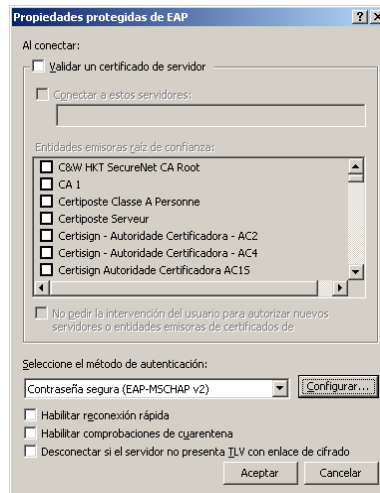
Propiedades protegidas de EAP

?

Al conectar:

Validar un certificado de servidor

Conectar a estos servidores:

Entidades emisoras raíz de confianza:

C&W HKT SecureNet CA Root
CA 1
Certiposte Classe A Personne
Certiposte Serveur
Certisign - Autoridade Certificadora - AC2
Certisign - Autoridade Certificadora - AC4
Certisign Autoridade Certificadora AC1S

No pedir la intervención del usuario para autorizar nuevos servidores o entidades emisoras de certificados de

Seleccione el método de autenticación:

Contraseña segura (EAP-MSCHAP v2)

Configurar...

Habilitar reconexión rápida
Habilitar comprobaciones de cuarentena
Desconectar si el servidor no presenta TLV con enlace de cifrado

Aceptar

Cancelar